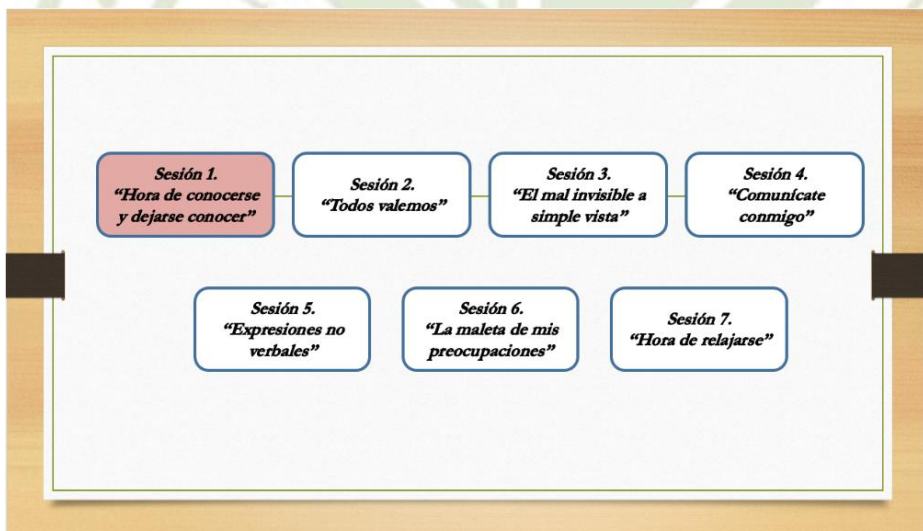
Sesión 1.
"Hora de conocerse y dejarse conocer"

Sesión 2.
"Todos valemos"

Sesión 3.
"El mal invisible a simple vista"

Sesión 4.
"Comunícate conmigo"

Sesión 5.
"Expresiones no verbales"

Sesión 6.
"La maleta de mis preocupaciones"

Sesión 7.
"Hora de relajarse"